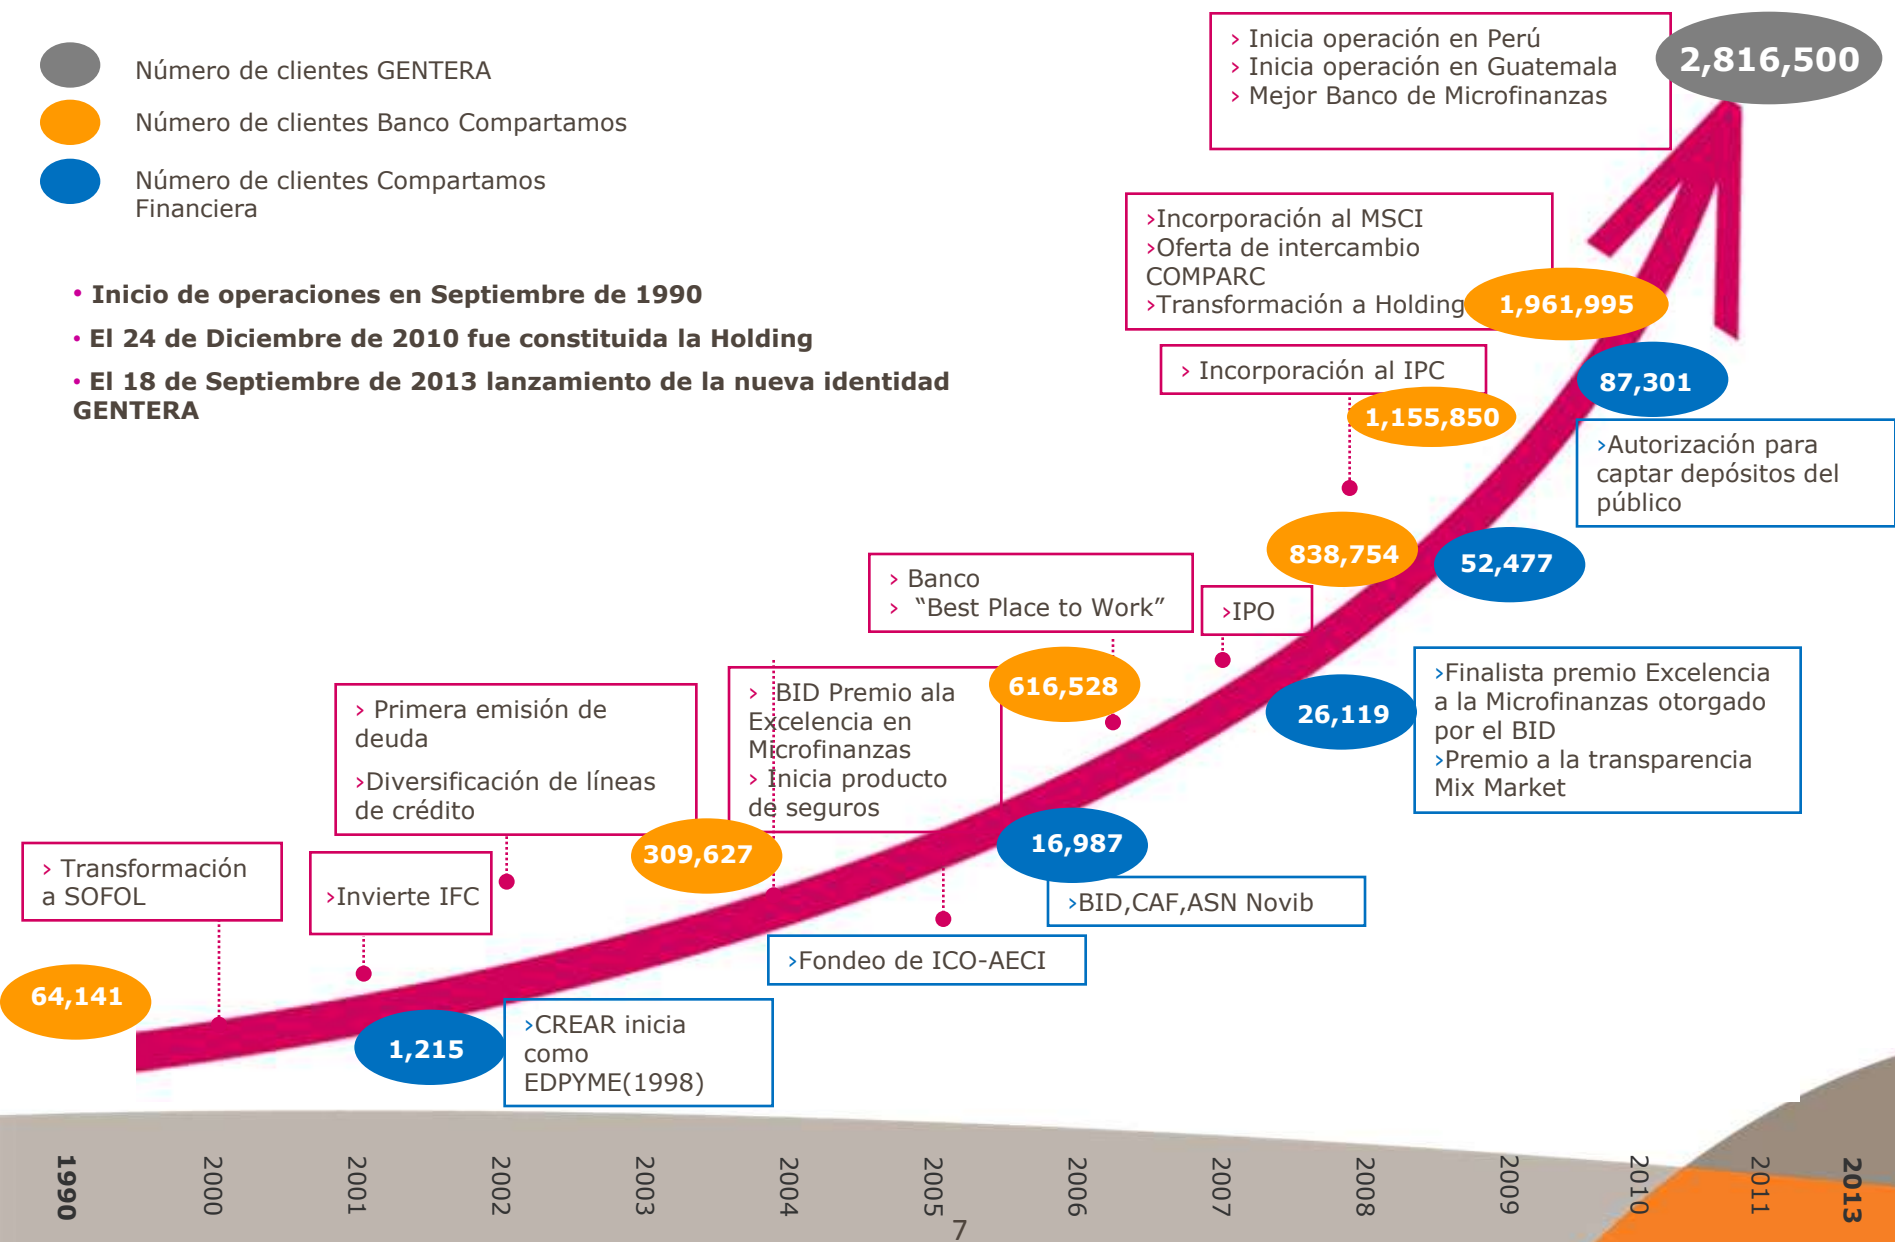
Número de clientes GENTERA

Número de clientes Banco Compartamos

Número de clientes Compartamos Financiera

• Inicio de operaciones en Septiembre de 1990

• El 24 de Diciembre de 2010 fue constituida la Holding

• El 18 de Septiembre de 2013 lanzamiento de la nueva identidad GENTERA

› Inicia operación en Perú
› Inicia operación en Guatemala
› Mejor Banco de Microfinanzas

2,816,500

›Incorporación al MSCI
›Oferta de intercambio COMPARC
›Transformación a Holding

1,961,995

› Incorporación al IPC

87,301

1,155,850

›Autorización para captar depósitos del público

838,754

52,477

› Banco
› "Best Place to Work"

›IPO

616,528

› BID Premio ala Excelencia en Microfinanzas
› Inicia producto de seguros

› Primera emisión de deuda

›Diversificación de líneas de crédito

26,119

›Finalista premio Excelencia a la Microfinanzas otorgado por el BID
›Premio a la transparencia Mix Market

309,627

16,987

› Transformación a SOFOL

›Invierte IFC

›BID,CAF,ASN Novib

›Fondeo de ICO-AECI

64,141

1,215

›CREAR inicia como EDPYME(1998)

1990 2000 2001 2002 2003 2004 2005 2006 2007 2008 2009 2010 2011 2013

7